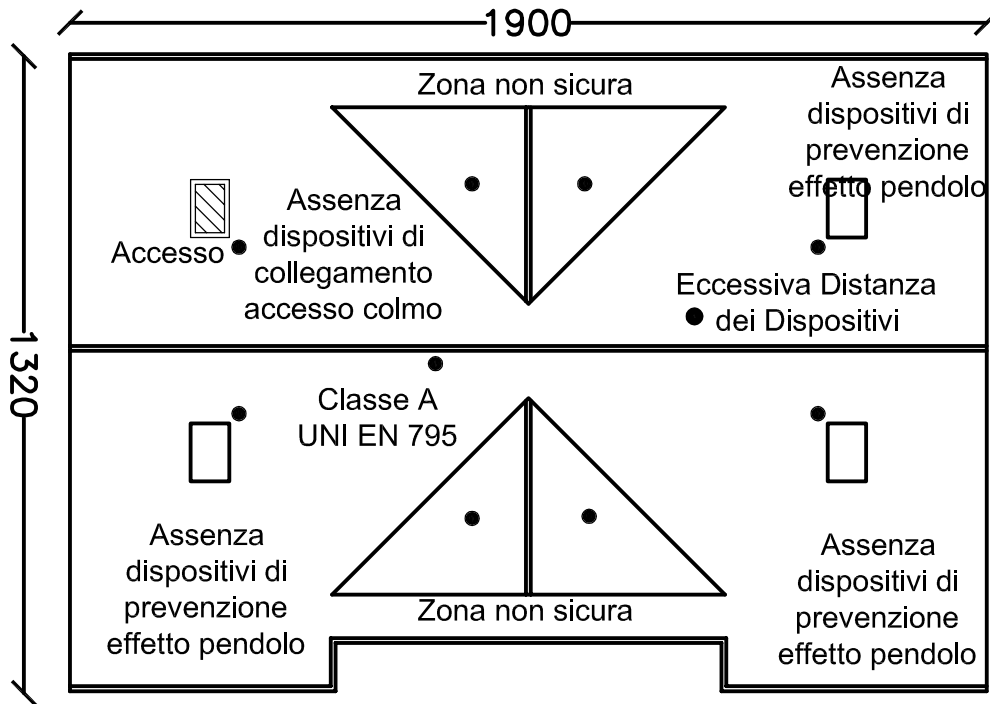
1900

1320

Zona non sicura

Assenza dispositivi di prevenzione effetto pendolo

Accesso

Assenza dispositivi di collegamento accesso colmo

Eccessiva Distanza dei Dispositivi

Classe A UNI EN 795

Assenza dispositivi di prevenzione effetto pendolo

Zona non sicura

Assenza dispositivi di prevenzione effetto pendolo